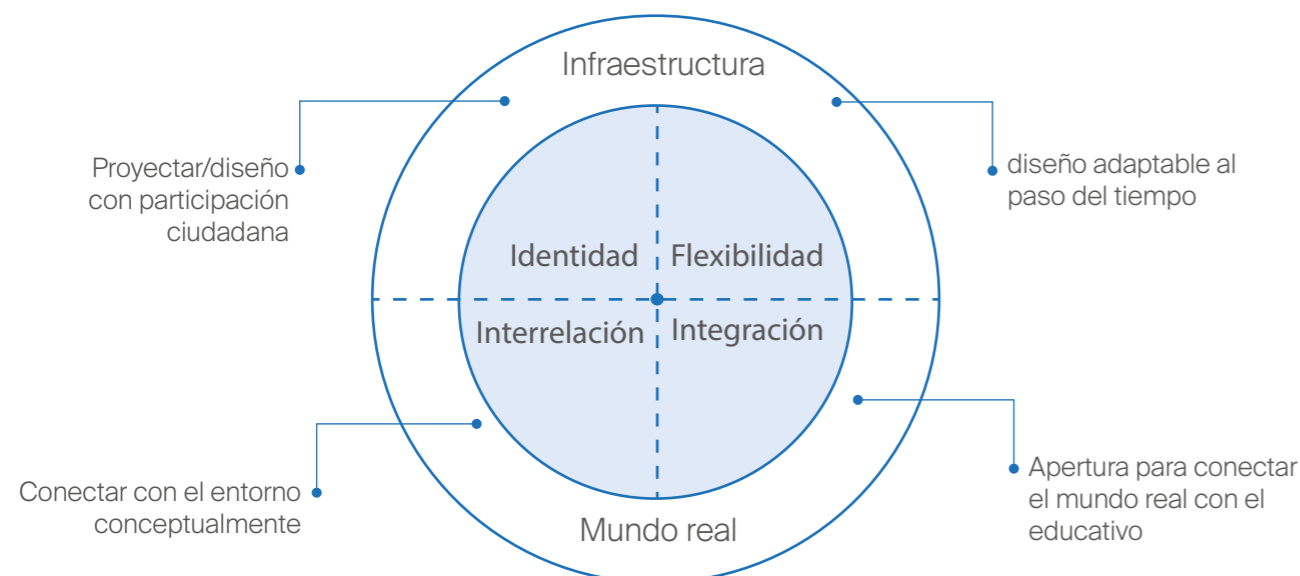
Infraestructura

Proyectar/diseño con participación ciudadana

diseño adaptable al paso del tiempo

Identidad

Flexibilidad

Interrelación

Integración

Conectar con el entorno conceptualmente

Apertura para conectar el mundo real con el educativo

Mundo real